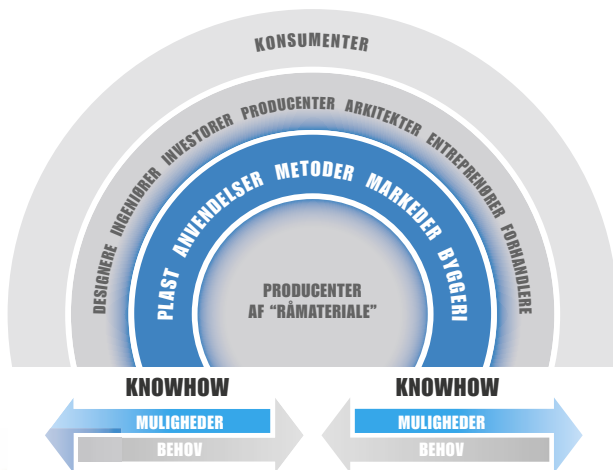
KONSUMENTER

DESIGNERE INGENIØRER INVESTORER PRODUCENTER ARKITEKTER ENTREPRENØRER FORHANDLERE

PLAST ANVENDELSER METODER MARKEDER BYGGERI

PRODUCENTER AF "RÅMATERIALE"

KNOWHOW

MULIGHEDER

BEHOV

KNOWHOW

MULIGHEDER

BEHOV